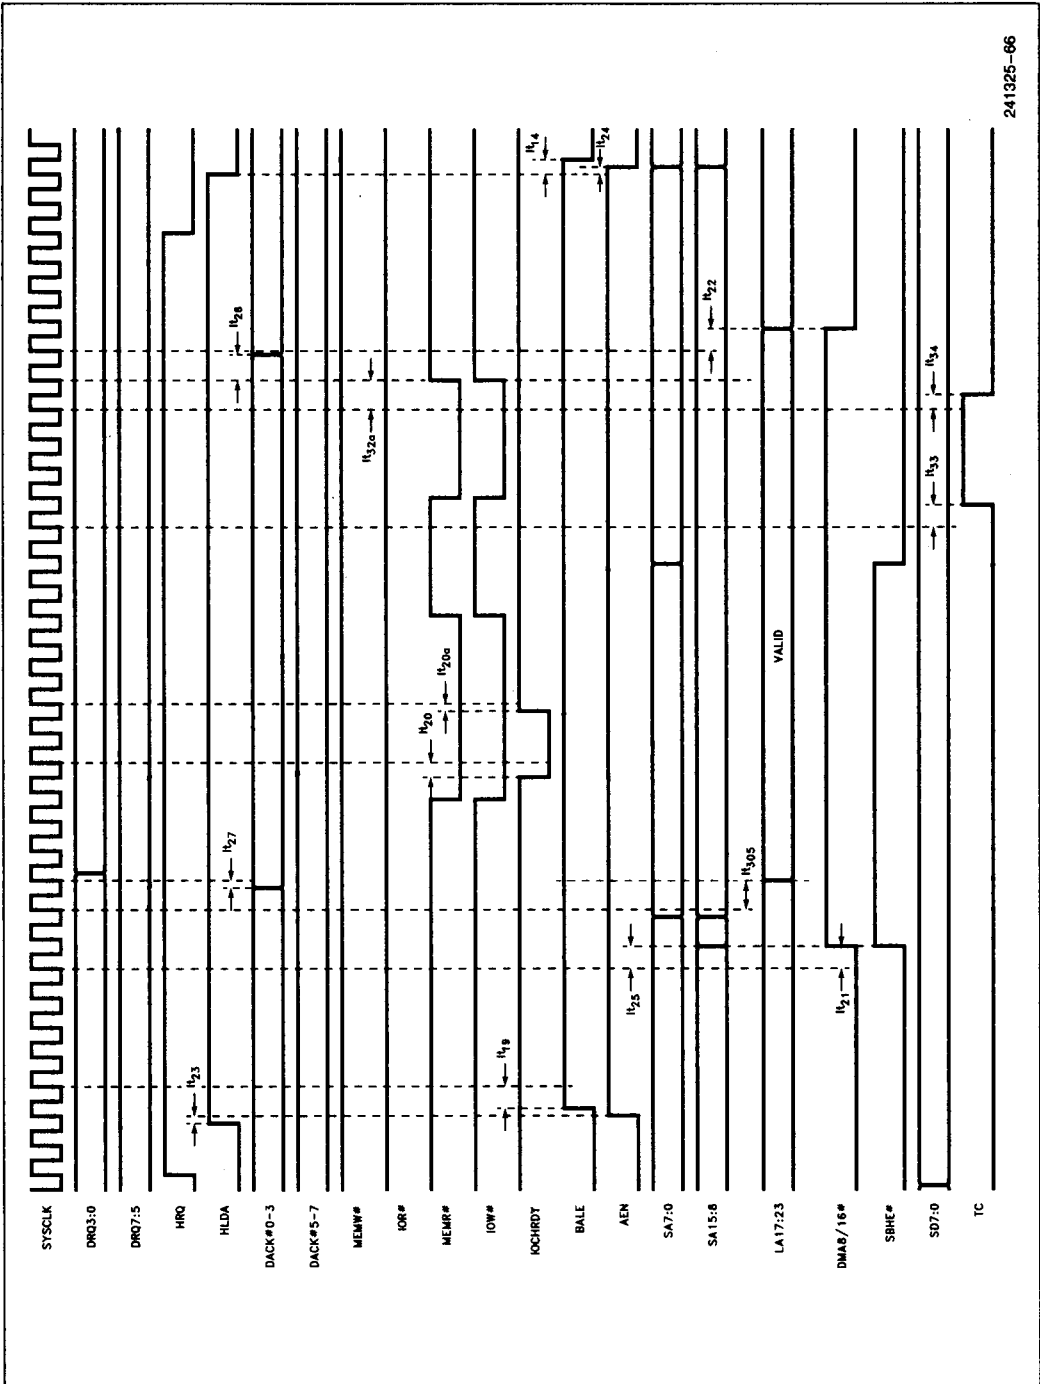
SYSCLK
DRQ3:0
DRQ7:5
HRQ
HLDA
DACK#0-3
DACK#5-7
MEMW#
IOR#
MEMR#
IOW#
IOCHRDY
BALE
AEN
SA7:0
SA15:8
LA17:23
DMA8/16#
SBHE#
SD7:0
TC

$t_{23}$
$t_{19}$
$t_{25}$
$t_{21}$
$t_{27}$
$t_{305}$
$t_{20}$
$t_{20a}$
VALID
$t_{33}$
$t_{32a}$
$t_{34}$
$t_{28}$
$t_{22}$
$t_{14}$
$t_{24}$

241325-66